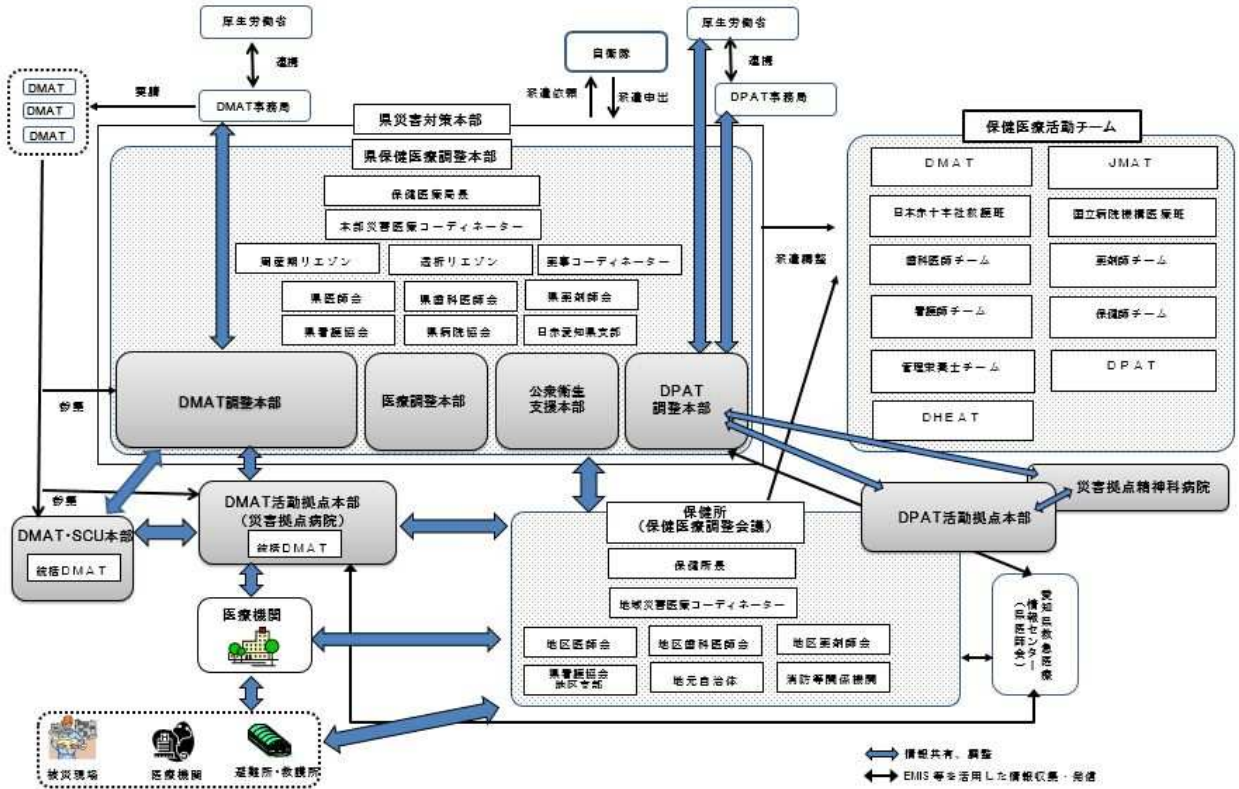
厚生労働省

連携

DMAT
DMAT
DMAT

要請

DMAT事務局

自衛隊

派遣依頼

派遣申出

厚生労働省

連携

DPAT事務局

県災害対策本部

県保健医療調整本部

保健医療局長

本部災害医療コーディネーター

周産期リエゾン

透析リエゾン

薬事コーディネーター

県医師会

県歯科医師会

県薬剤師会

県看護協会

県病院協会

日赤愛知県支部

DMAT調整本部

医療調整本部

公衆衛生支援本部

DPAT調整本部

派遣調整

保健医療活動チーム

DMAT

JMAT

日本赤十字社救護班

国立病院機構医療班

歯科医師チーム

薬剤師チーム

看護師チーム

保健師チーム

管理栄養士チーム

DPAT

DHEAT

参集

参集

DMAT・SCU本部

統括DMAT

DMAT活動拠点本部
(災害拠点病院)

統括DMAT

保健所
(保健医療調整会議)

保健所長

地域災害医療コーディネーター

地区医師会

地区歯科医師会

地区薬剤師会

県看護協会
地区支部

地元自治体

消防等関係機関

DPAT活動拠点本部

災害拠点精神科病院

愛知県救急医療情報センター
(県医師会)

医療機関

被災現場

医療機関

避難所・救護所

情報共有、調整

EMIS等を活用した情報収集・発信